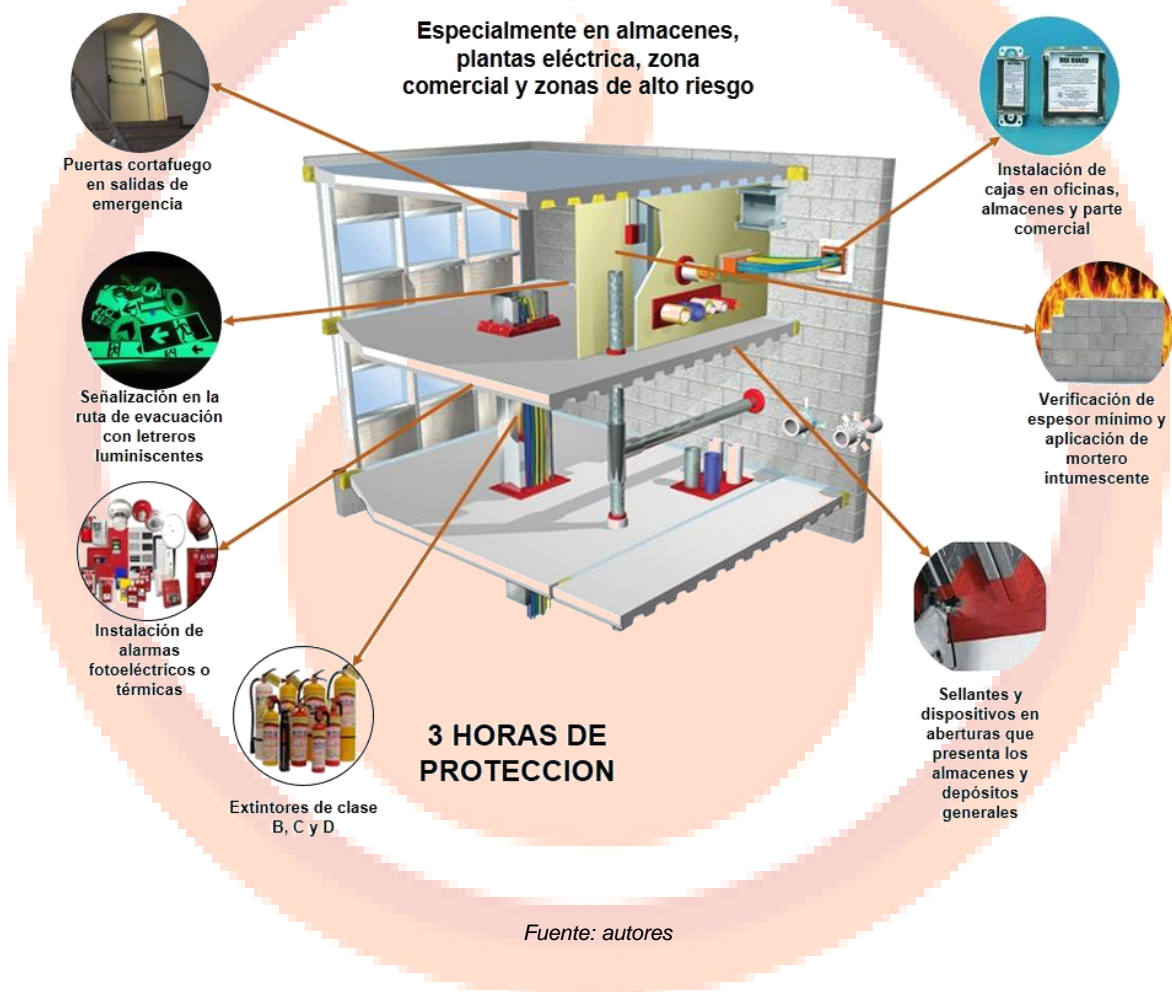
Especialmente en almacenes, plantas eléctrica, zona comercial y zonas de alto riesgo

Puertas cortafuego en salidas de emergencia

Instalación de cajas en oficinas, almacenes y parte comercial

Señalización en la ruta de evacuación con letreros luminiscentes

Verificación de espesor mínimo y aplicación de mortero intumescente

Instalación de alarmas fotoeléctricos o térmicas

Sellantes y dispositivos en aberturas que presenta los almacenes y depósitos generales

3 HORAS DE PROTECCION

Extintores de clase B, C y D

Fuente: autores